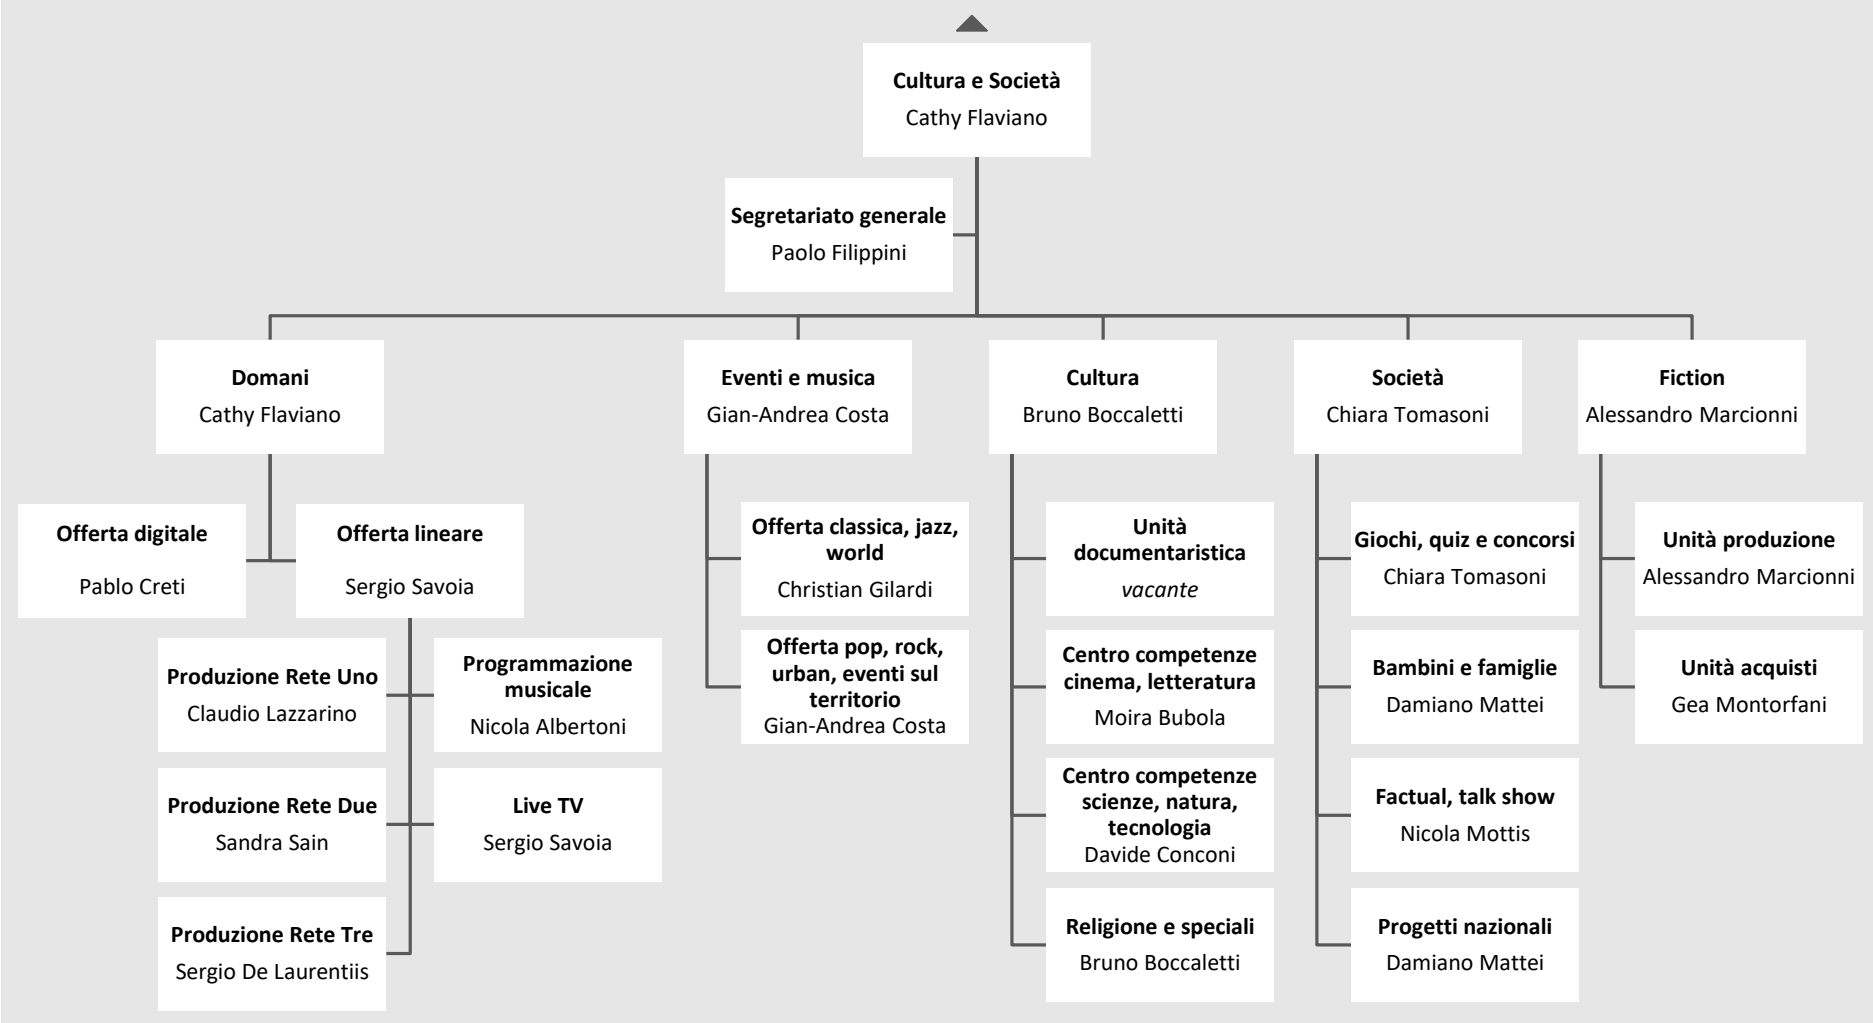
**Cultura e Società**
Cathy Flaviano

**Segretariato generale**
Paolo Filippini

**Domani**
Cathy Flaviano

**Offerta digitale**
Pablo Creti

**Offerta lineare**
Sergio Savoia

**Produzione Rete Uno**
Claudio Lazzarino

**Programmazione musicale**
Nicola Albertoni

**Produzione Rete Due**
Sandra Sain

**Live TV**
Sergio Savoia

**Produzione Rete Tre**
Sergio De Laurentiis

**Eventi e musica**
Gian-Andrea Costa

**Offerta classica, jazz, world**
Christian Gilardi

**Offerta pop, rock, urban, eventi sul territorio**
Gian-Andrea Costa

**Cultura**
Bruno Boccaletti

**Unità documentaristica**
*vacante*

**Centro competenze cinema, letteratura**
Moira Bubola

**Centro competenze scienze, natura, tecnologia**
Davide Conconi

**Religione e speciali**
Bruno Boccaletti

**Società**
Chiara Tomasoni

**Giochi, quiz e concorsi**
Chiara Tomasoni

**Bambini e famiglie**
Damiano Mattei

**Factual, talk show**
Nicola Mottis

**Progetti nazionali**
Damiano Mattei

**Fiction**
Alessandro Marcionni

**Unità produzione**
Alessandro Marcionni

**Unità acquisti**
Gea Montorfani